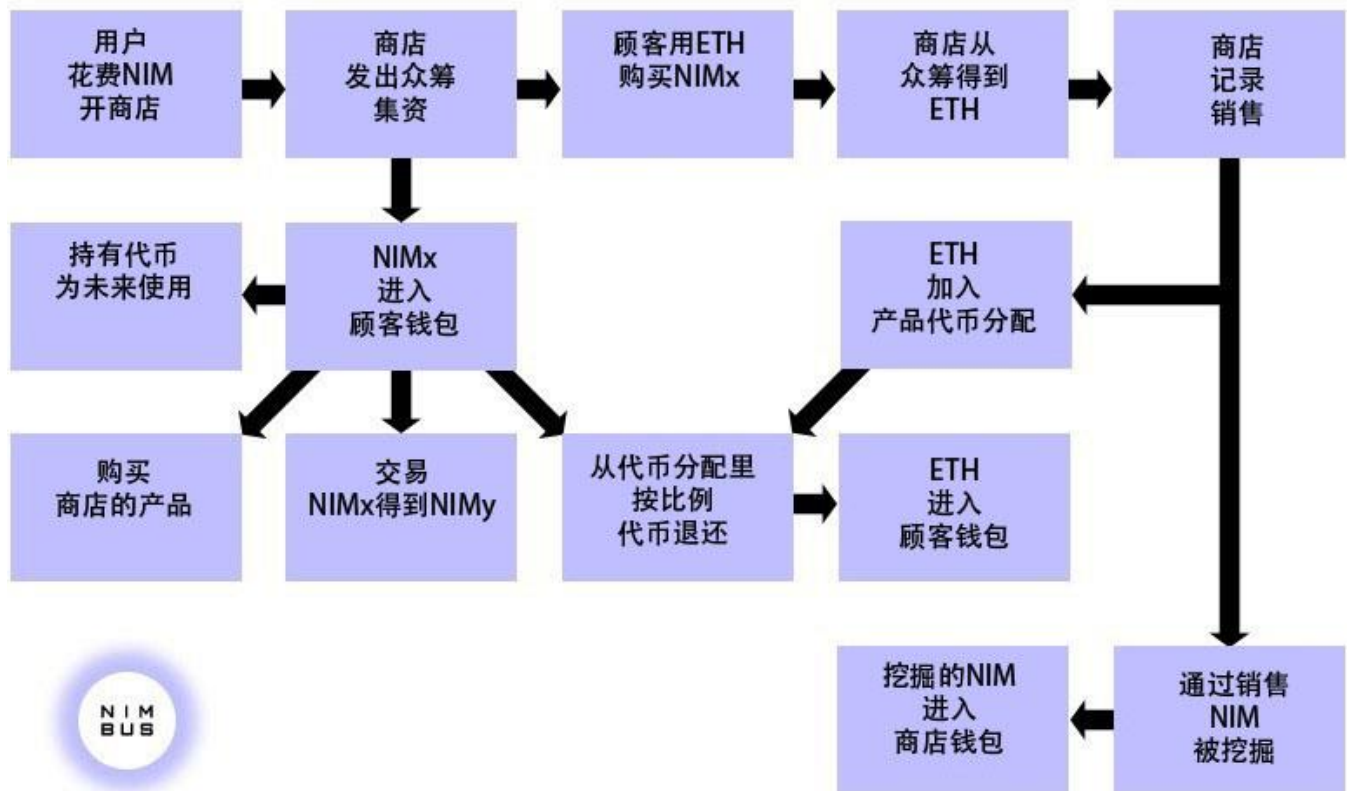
用户
花费NIM
开商店

商店
发出众筹
集资

顾客用ETH
购买NIMx

商店从
众筹得到
ETH

商店
记录
销售

持有代币
为未来使用

NIMx
进入
顾客钱包

ETH
加入
产品代币分配

购买
商店的产品

交易
NIMx得到NIMy

从代币分配里
按比例
代币退还

ETH
进入
顾客钱包

NIM
BUS

挖掘的NIM
进入
商店钱包

通过销售
NIM
被挖掘